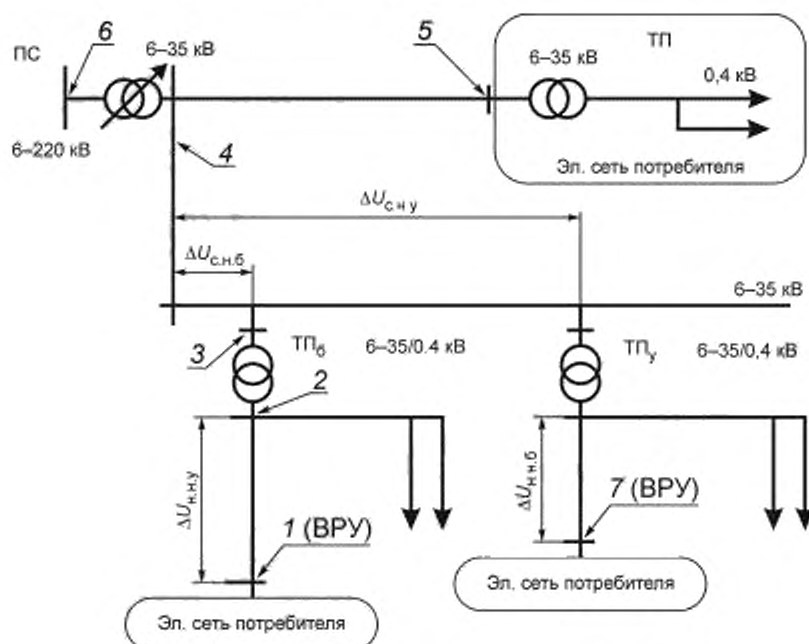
ПС

6

6–35 кВ

5

ТП

6–35 кВ

0,4 кВ

6–220 кВ

4

Эл. сеть потребителя

$\Delta U_{с.н.у}$

$\Delta U_{с.н.б}$

6–35 кВ

3

ТП$_б$

6–35/0.4 кВ

ТП$_у$

6–35/0,4 кВ

2

$\Delta U_{н.н.у}$

$\Delta U_{н.н.б}$

7 (ВРУ)

1 (ВРУ)

Эл. сеть потребителя

Эл. сеть потребителя